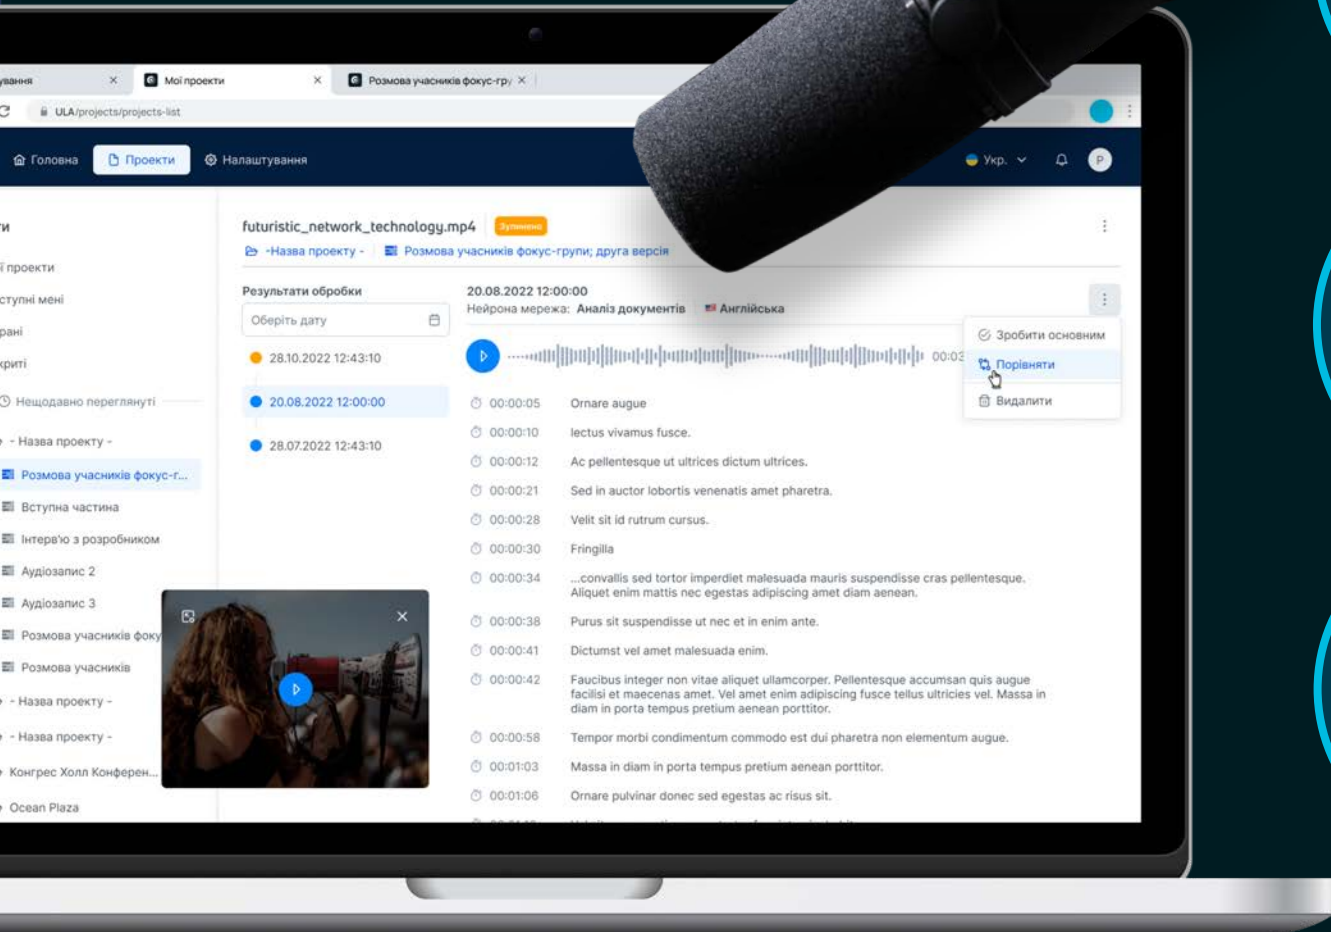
ування ×
Мої проекти ×
Розмова учасників фокус-гру ×
ULA/projects/projects-list

Головна
Проекти
Налаштування
Укр.
P

ти
ї проекти
ступні мені
рані
крит
Нещодавно переглянуті
- Назва проекту -
Розмова учасників фокус-г...
Вступна частина
Інтерв'ю з розробником
Аудіозапис 2
Аудіозапис 3
Розмова учасників фоку
Розмова учасників
- Назва проекту -
- Назва проекту -
Конгрес Холл Конферен...
Ocean Plaza

futuristic_network_technology.mp4 Зупинено
-Назва проекту - Розмова учасників фокус-групи; друга версія

Результати обробки
Оберіть дату
28.10.2022 12:43:10
20.08.2022 12:00:00
28.07.2022 12:43:10

20.08.2022 12:00:00
Нейрона мережа: Аналіз документів Англійська

00:03

Зробити основним
Порівняти
Видалити

00:00:05 Ornare augue
00:00:10 lectus vivamus fusce.
00:00:12 Ac pellentesque ut ultrices dictum ultrices.
00:00:21 Sed in auctor lobortis venenatis amet pharetra.
00:00:28 Velit sit id rutrum cursus.
00:00:30 Fringilla
00:00:34 ...convallis sed tortor imperdiet malesuada mauris suspendisse cras pellentesque. Aliquet enim mattis nec egestas adipiscing amet diam aenean.
00:00:38 Purus sit suspendisse ut nec et in enim ante.
00:00:41 Dictumst vel amet malesuada enim.
00:00:42 Faucibus integer non vitae aliquet ullamcorper. Pellentesque accumsan quis augue facilisi et maecenas amet. Vel amet enim adipiscing fusce tellus ultricies vel. Massa in diam in porta tempus pretium aenean porttitor.
00:00:58 Tempor morbi condimentum commodo est dui pharetra non elementum augue.
00:01:03 Massa in diam in porta tempus pretium aenean porttitor.
00:01:06 Ornare pulvinar donec sed egestas ac risus sit.